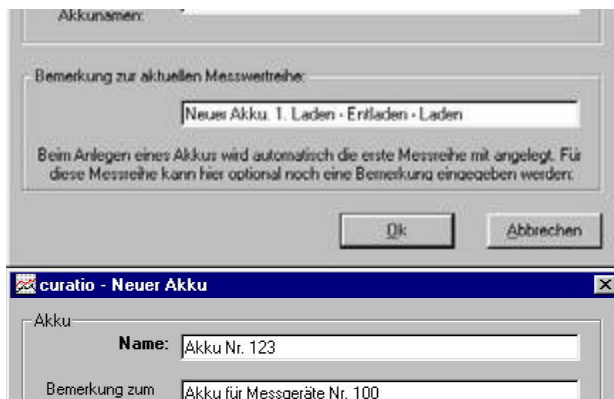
Akkunamen:

Bemerkung zur aktuellen Messwertreihe:

Neuer Akku, 1. Laden - Entladen - Laden

Beim Anlegen eines Akkus wird automatisch die erste Messreihe mit angelegt. Für diese Messreihe kann hier optional noch eine Bemerkung eingegeben werden:

Ok

Abbrechen

curatio - Neuer Akku

Akku

Name: Akku Nr. 123

Bemerkung zum

Akku für Messgeräte Nr. 100